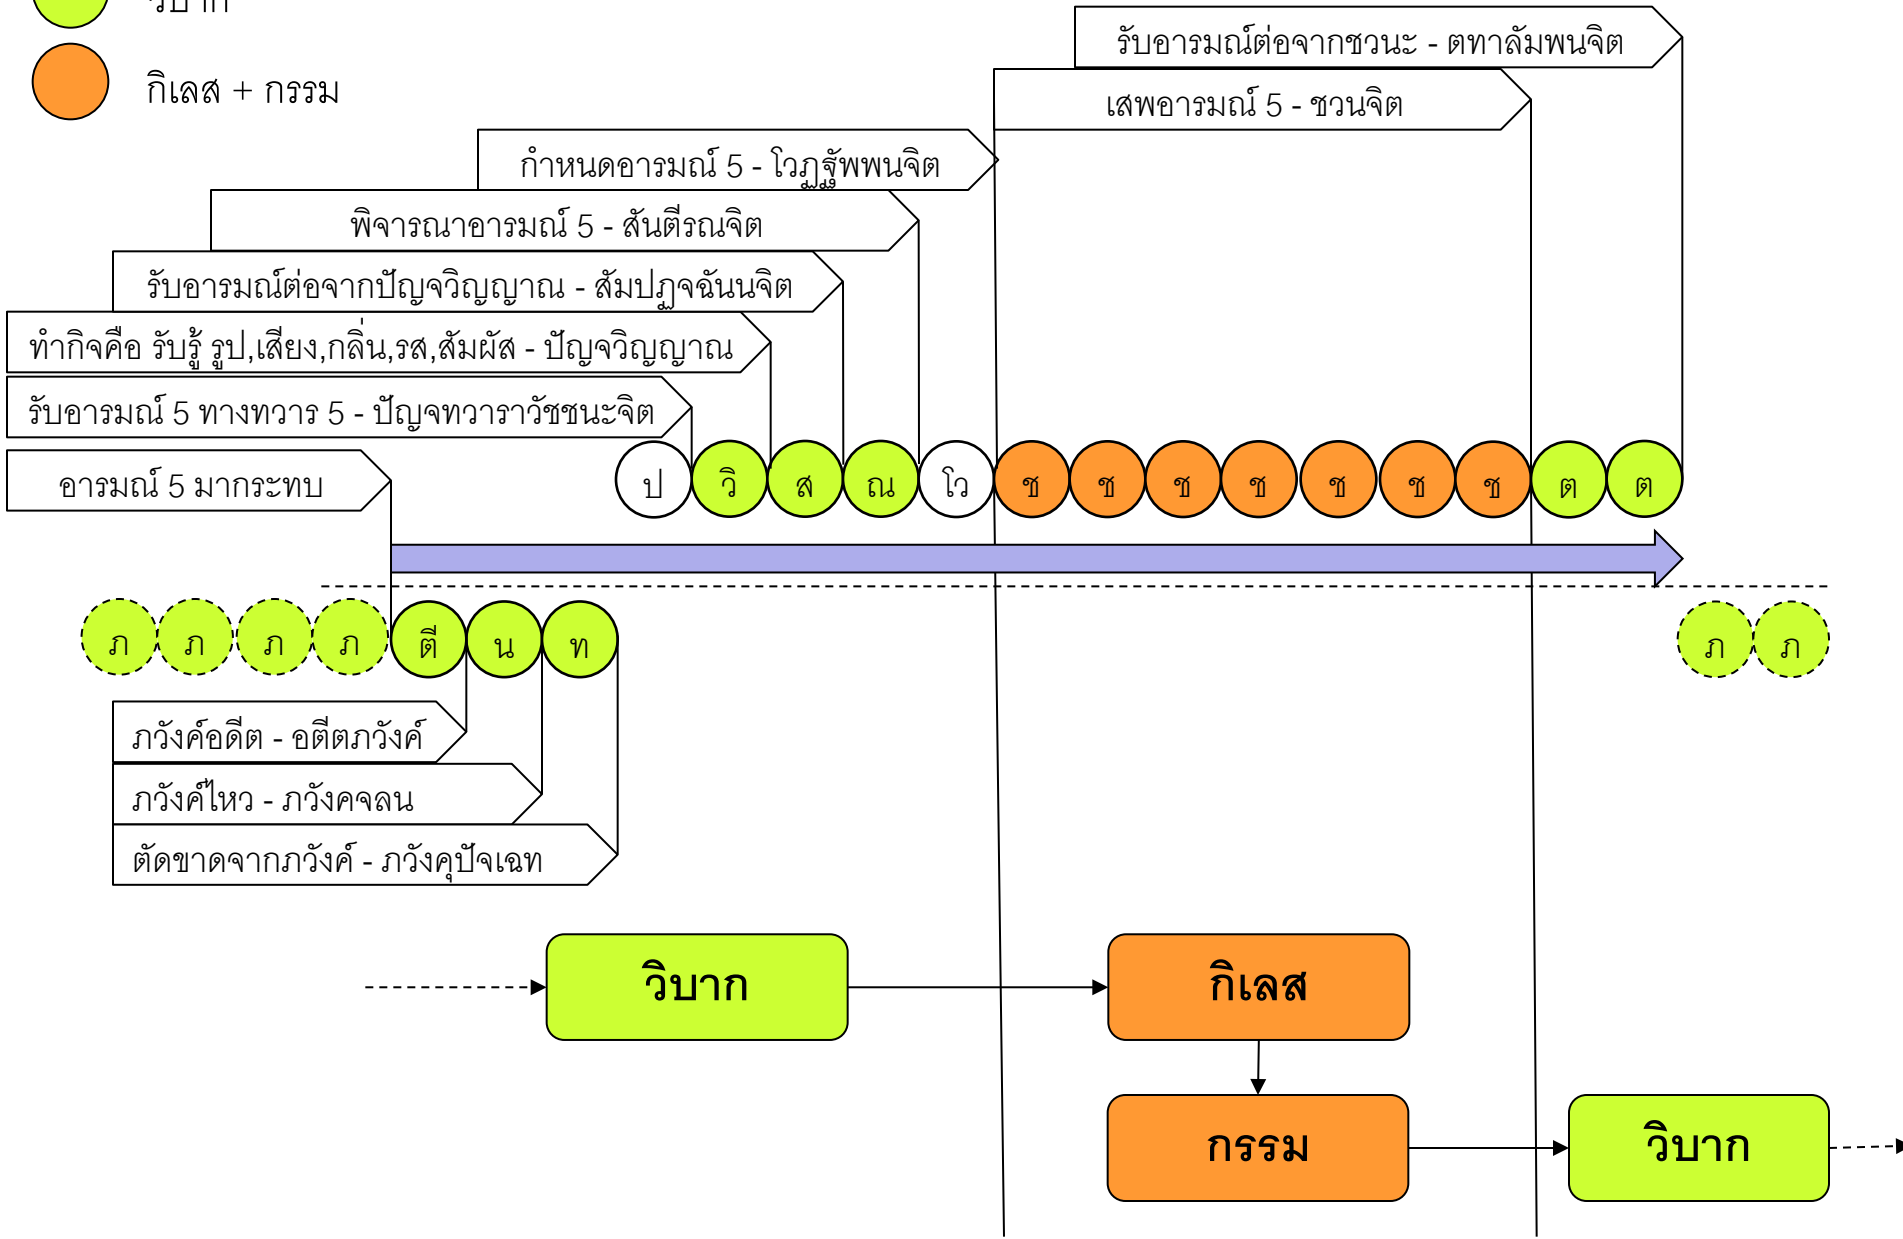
วิบาก

กิเลส + กรรม

รับอารมณ์ต่อจากชวนะ - ตทาลัมพนจิต

เสพอารมณ์ 5 - ชวนจิต

กำหนดอารมณ์ 5 - โวฏฐัพพนจิต

พิจารณาอารมณ์ 5 - สันตีรณจิต

รับอารมณ์ต่อจากปัญจวิญญาณ - สัมปฏิจฉันนจิต

ทำกิจคือ รับรู้ รูป,เสียง,กลิ่น,รส,สัมผัส - ปัญจวิญญาณ

รับอารมณ์ 5 ทางทวาร 5 - ปัญจทวาราวัชชนะจิต

อารมณ์ 5 มากระทบ

ป วิ ส ณ โว ช ช ช ช ช ช ช ต ต

ภ ภ ภ ภ ตี น ท

ภ ภ

ภวังค์อดีต - อตีตภวังค์

ภวังค์ไหว - ภวังคจลน

ตัดขาดจากภวังค์ - ภวังคุปัจเฉท

วิบาก

กิเลส

กรรม

วิบาก